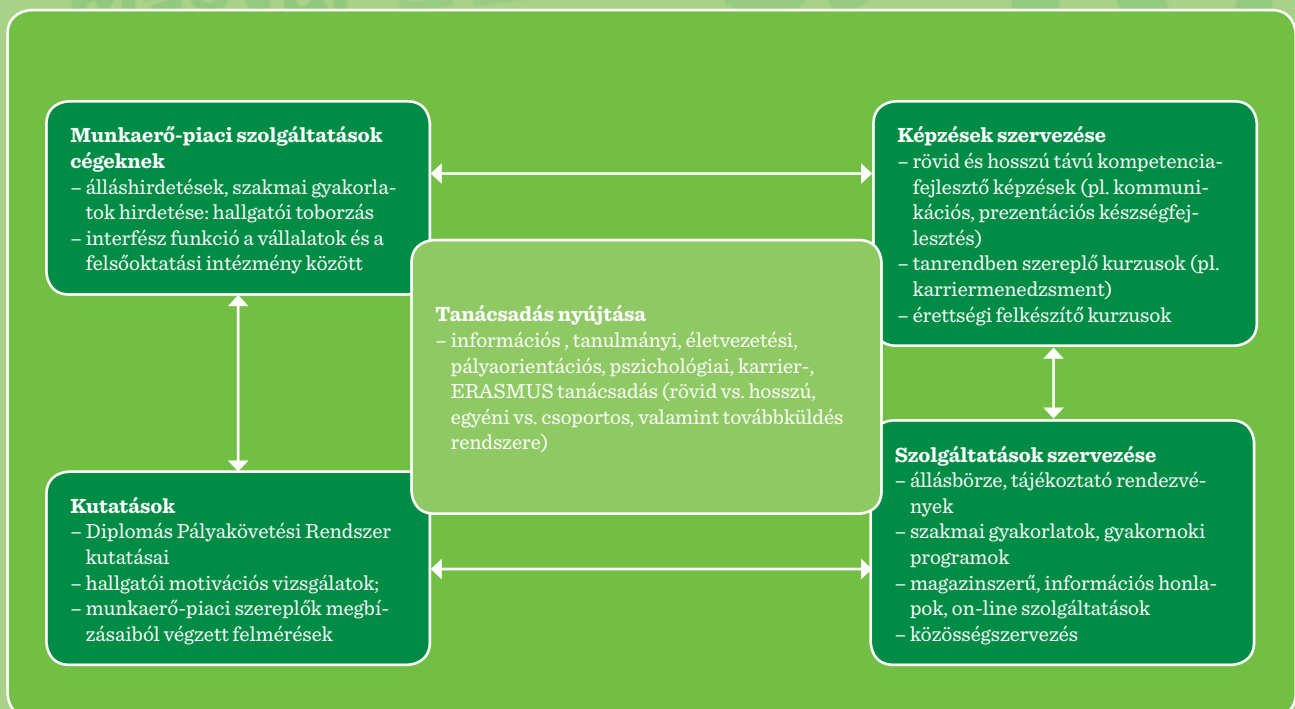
**Munkaerő-piaci szolgáltatások cégeknek**
– álláshirdetések, szakmai gyakorlatok hirdetése: hallgatói toborzás
– interfész funkció a vállalatok és a felsőoktatási intézmény között

**Képzések szervezése**
– rövid és hosszú távú kompetenciafejlesztő képzések (pl. kommunikációs, prezentációs készségfejlesztés)
– tanrendben szereplő kurzusok (pl. karriermenedzsment)
– érettségi felkészítő kurzusok

**Tanácsadás nyújtása**
– információs , tanulmányi, életvezetési, pályaorientációs, pszichológiai, karrier-, ERASMUS tanácsadás (rövid vs. hosszú, egyéni vs. csoportos, valamint továbbküldés rendszere)

**Kutatások**
– Diplomás Pályakövetési Rendszer kutatásai
– hallgatói motivációs vizsgálatok;
– munkaerő-piaci szereplők megbízásaiból végzett felmérések

**Szolgáltatások szervezése**
– állásbörze, tájékoztató rendezvények
– szakmai gyakorlatok, gyakornoki programok
– magazinszerű, információs honlapok, on-line szolgáltatások
– közösségszervezés